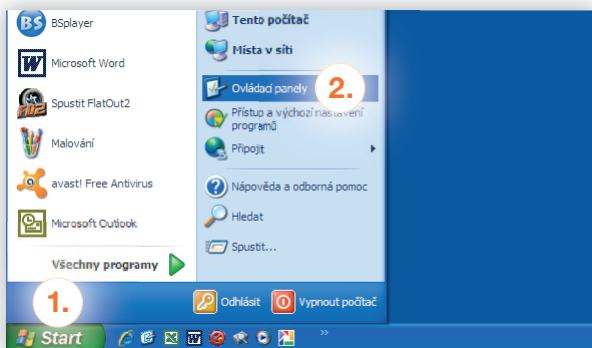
BSplayer
Microsoft Word
Spustit FlatOut2
Malování
avast! Free Antivirus
Microsoft Outlook
Všechny programy

Tento počítač
Místa v síti
Ovládací panely
2.
Přístup a výchozí nastavení programů
Připojit
Nápověda a odborná pomoc
Hledat
Spustit...

1.
Odhlásit
Vypnout počítač
Start